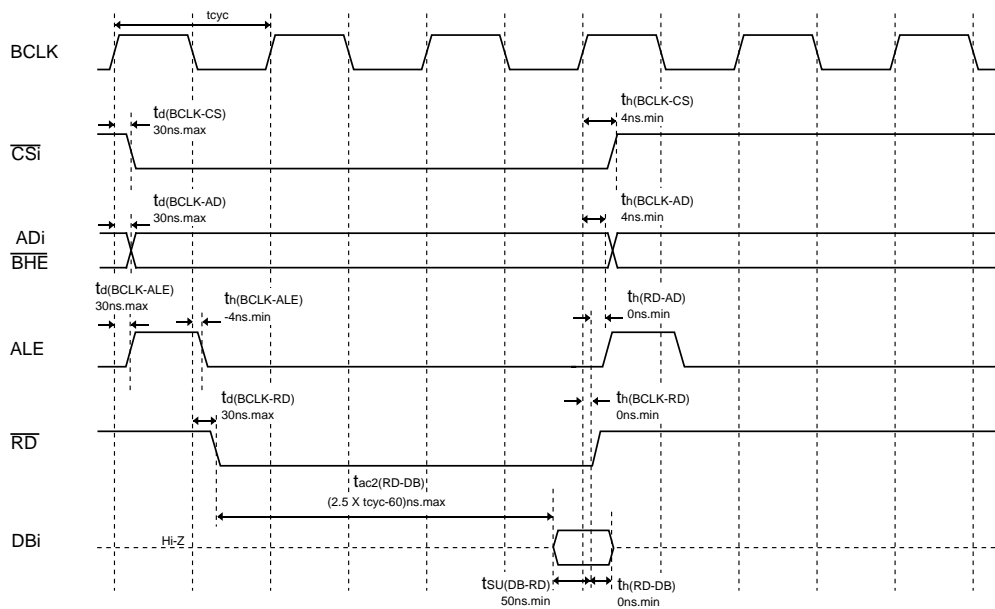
tcyc

BCLK

$t_{d(BCLK-CS)}$
30ns.max

$t_{h(BCLK-CS)}$
4ns.min

$\overline{CSi}$

$t_{d(BCLK-AD)}$
30ns.max

$t_{h(BCLK-AD)}$
4ns.min

ADi
$\overline{BHE}$

$t_{d(BCLK-ALE)}$
30ns.max

$t_{h(BCLK-ALE)}$
-4ns.min

$t_{h(RD-AD)}$
0ns.min

ALE

$t_{d(BCLK-RD)}$
30ns.max

$t_{h(BCLK-RD)}$
0ns.min

$\overline{RD}$

$t_{ac2(RD-DB)}$
(2.5 X tcyc-60)ns.max

DBi

Hi-Z

$t_{SU(DB-RD)}$
50ns.min

$t_{h(RD-DB)}$
0ns.min